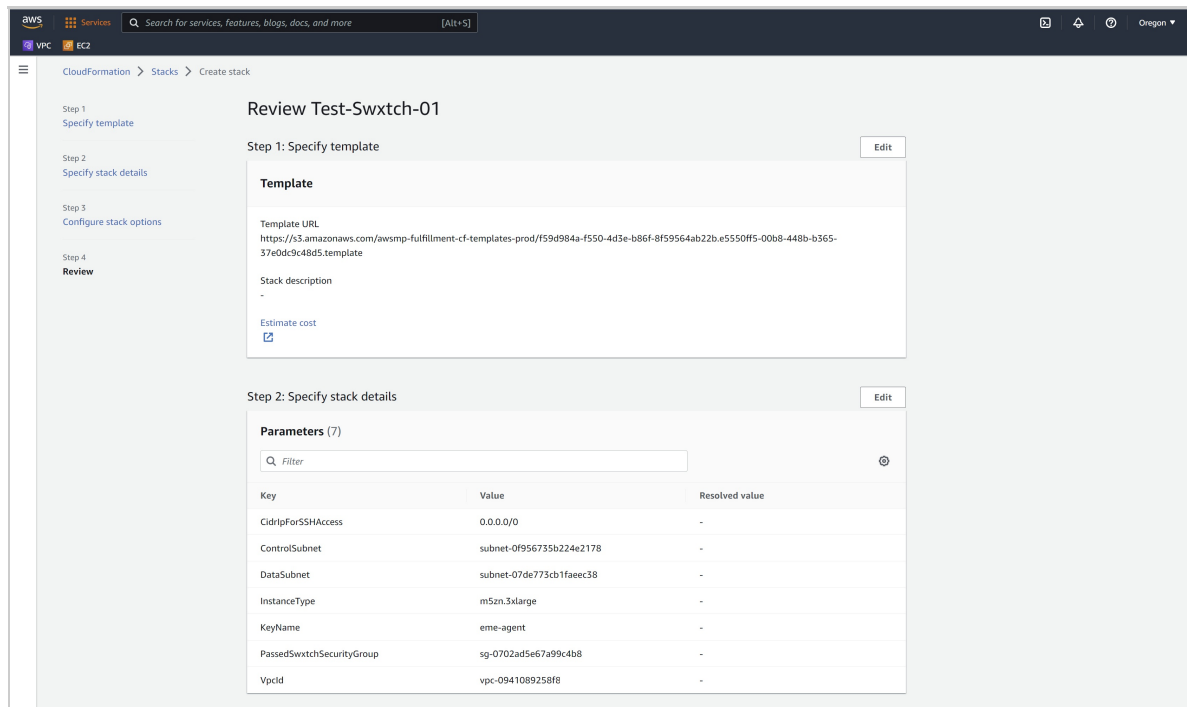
aws Services Search for services, features, blogs, docs, and more [Alt+S] Oregon ▼

VPC EC2

CloudFormation > Stacks > Create stack

Step 1
Specify template

Step 2
Specify stack details

Step 3
Configure stack options

Step 4
Review

Review Test-Swxtch-01

Step 1: Specify template
Edit

Template

Template URL
https://s3.amazonaws.com/awsmp-fulfillment-cf-templates-prod/f59d984a-f550-4d3e-b86f-8f59564ab22b.e5550ff5-00b8-448b-b365-37e0dc9c48d5.template

Stack description
-

Estimate cost

Step 2: Specify stack details
Edit

Parameters (7)

Filter

| Key | Value | Resolved value |
|---|---|---|
| CidrIpForSSHAccess | 0.0.0.0/0 | - |
| ControlSubnet | subnet-0f956735b224e2178 | - |
| DataSubnet | subnet-07de773cb1faeec38 | - |
| InstanceType | m5zn.3xlarge | - |
| KeyName | eme-agent | - |
| PassedSwxtchSecurityGroup | sg-0702ad5e67a99c4b8 | - |
| VpcId | vpc-0941089258f8 | - |